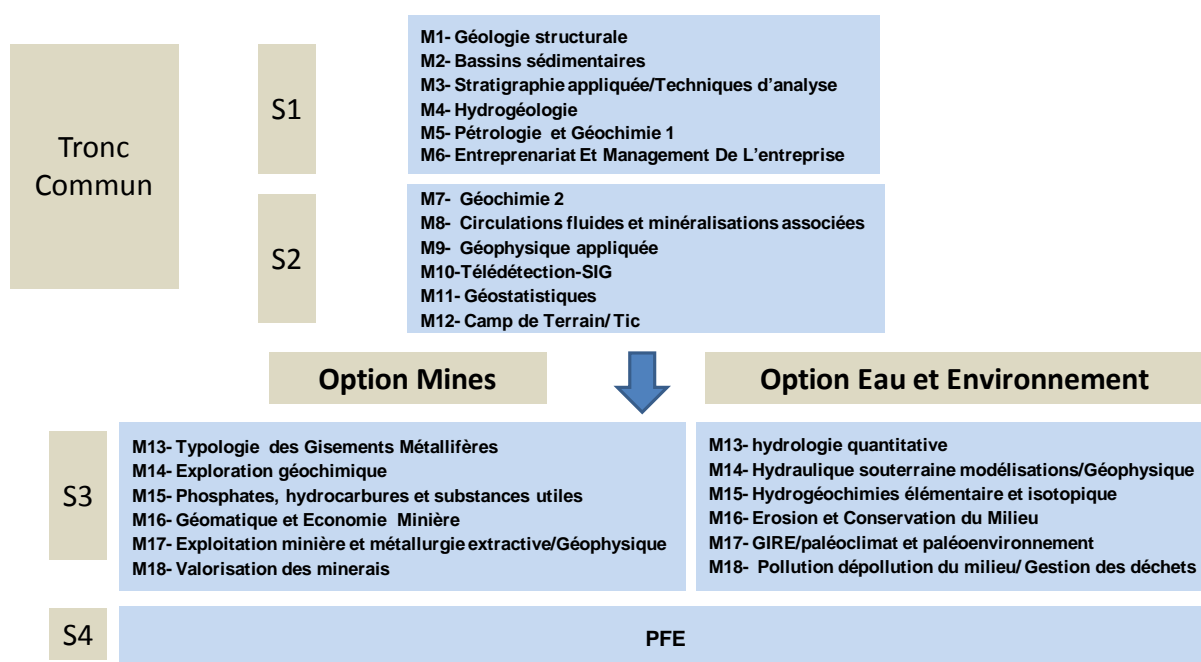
Tronc Commun

S1

M1- Géologie structurale
M2- Bassins sédimentaires
M3- Stratigraphie appliquée/Techniques d'analyse
M4- Hydrogéologie
M5- Pétrologie et Géochimie 1
M6- Entreprenariat Et Management De L'entreprise

S2

M7- Géochimie 2
M8- Circulations fluides et minéralisations associées
M9- Géophysique appliquée
M10-Télédétection-SIG
M11- Géostatistiques
M12- Camp de Terrain/ Tic

Option Mines

Option Eau et Environnement

S3

M13- Typologie des Gisements Métallifères
M14- Exploration géochimique
M15- Phosphates, hydrocarbures et substances utiles
M16- Géomatique et Economie Minière
M17- Exploitation minière et métallurgie extractive/Géophysique
M18- Valorisation des minerais

M13- hydrologie quantitative
M14- Hydraulique souterraine modélisations/Géophysique
M15- Hydrogéochimies élémentaire et isotopique
M16- Erosion et Conservation du Milieu
M17- GIRE/paléoclimat et paléoenvironnement
M18- Pollution dépollution du milieu/ Gestion des déchets

S4

PFE